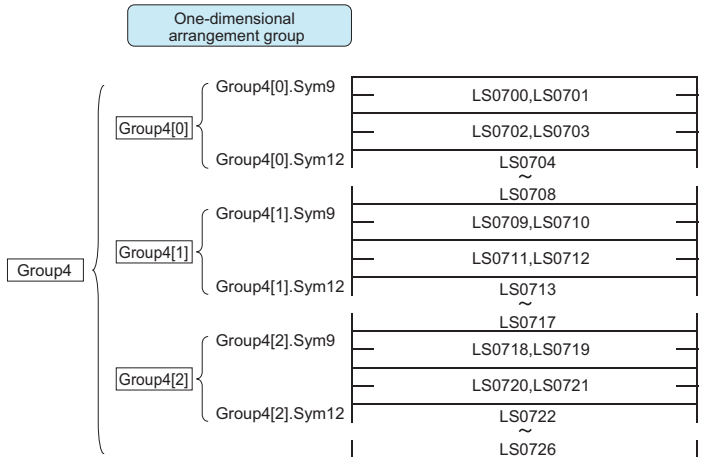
One-dimensional arrangement group

Group4

Group4[0]
Group4[0].Sym9
Group4[0].Sym12

LS0700,LS0701
LS0702,LS0703
LS0704
~
LS0708

Group4[1]
Group4[1].Sym9
Group4[1].Sym12

LS0709,LS0710
LS0711,LS0712
LS0713
~
LS0717

Group4[2]
Group4[2].Sym9
Group4[2].Sym12

LS0718,LS0719
LS0720,LS0721
LS0722
~
LS0726